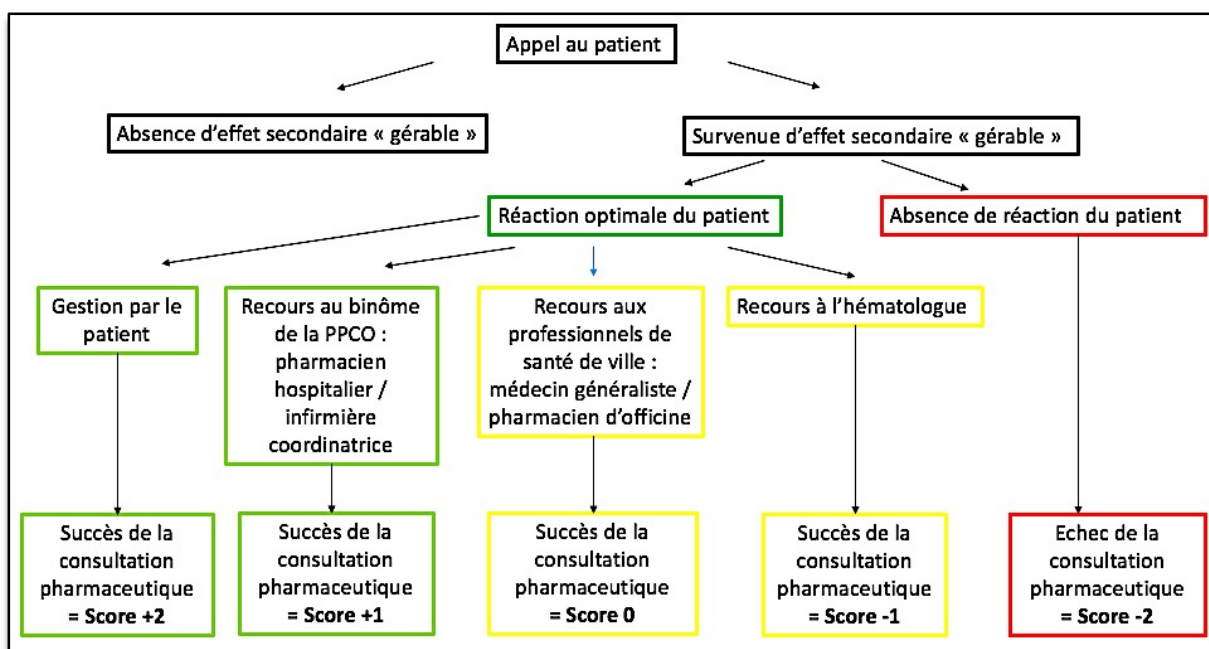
Appel au patient

Absence d'effet secondaire « gérable »

Survenue d'effet secondaire « gérable »

Réaction optimale du patient

Absence de réaction du patient

Gestion par le patient

Recours au binôme de la PPCO : pharmacien hospitalier / infirmière coordinatrice

Recours aux professionnels de santé de ville : médecin généraliste / pharmacien d'officine

Recours à l'hématologue

Succès de la consultation pharmaceutique = Score +2

Succès de la consultation pharmaceutique = Score +1

Succès de la consultation pharmaceutique = Score 0

Succès de la consultation pharmaceutique = Score -1

Echec de la consultation pharmaceutique = Score -2